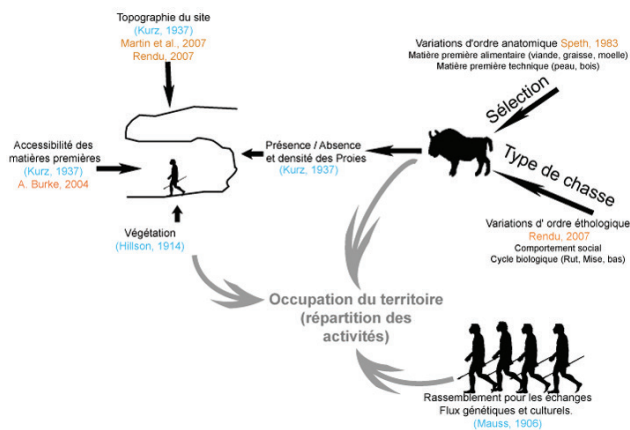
Topographie du site
(Kurz, 1937)
Martin et al., 2007
Rendu, 2007

Variations d'ordre anatomique Speth, 1983
Matière première alimentaire (viande, graisse, moelle)
Matière première technique (peau, bois)

Sélection

Type de chasse

Accessibilité des matières premières
(Kurz, 1937)
A. Burke, 2004

Présence / Absence et densité des Proies
(Kurz, 1937)

Végétation
(Hillson, 1914)

Variations d' ordre éthologique
Rendu, 2007
Comportement social
Cycle biologique (Rut, Mise, bas)

Occupation du territoire (répartition des activités)

Rassemblement pour les échanges
Flux génétiques et culturels.
(Mauss, 1906)